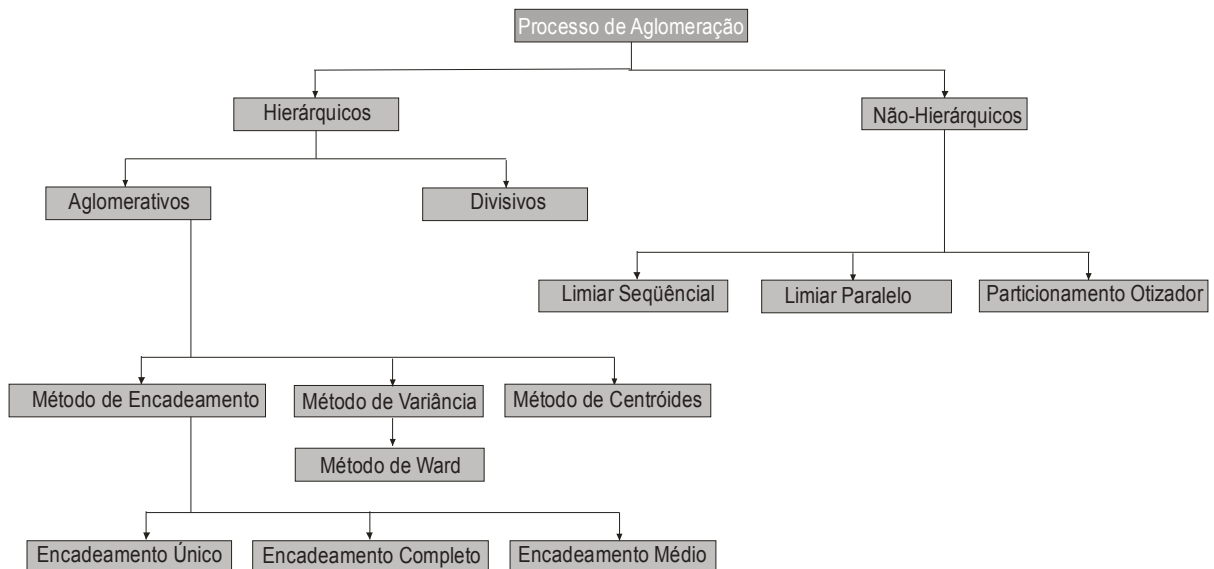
Processo de Aglomeração

Hierárquicos

Não-Hierárquicos

Aglomerativos

Divisivos

Limiar Seqüêncial

Limiar Paralelo

Particionamento Otizador

Método de Encadeamento

Método de Variância

Método de Centróides

Método de Ward

Encadeamento Único

Encadeamento Completo

Encadeamento Médio